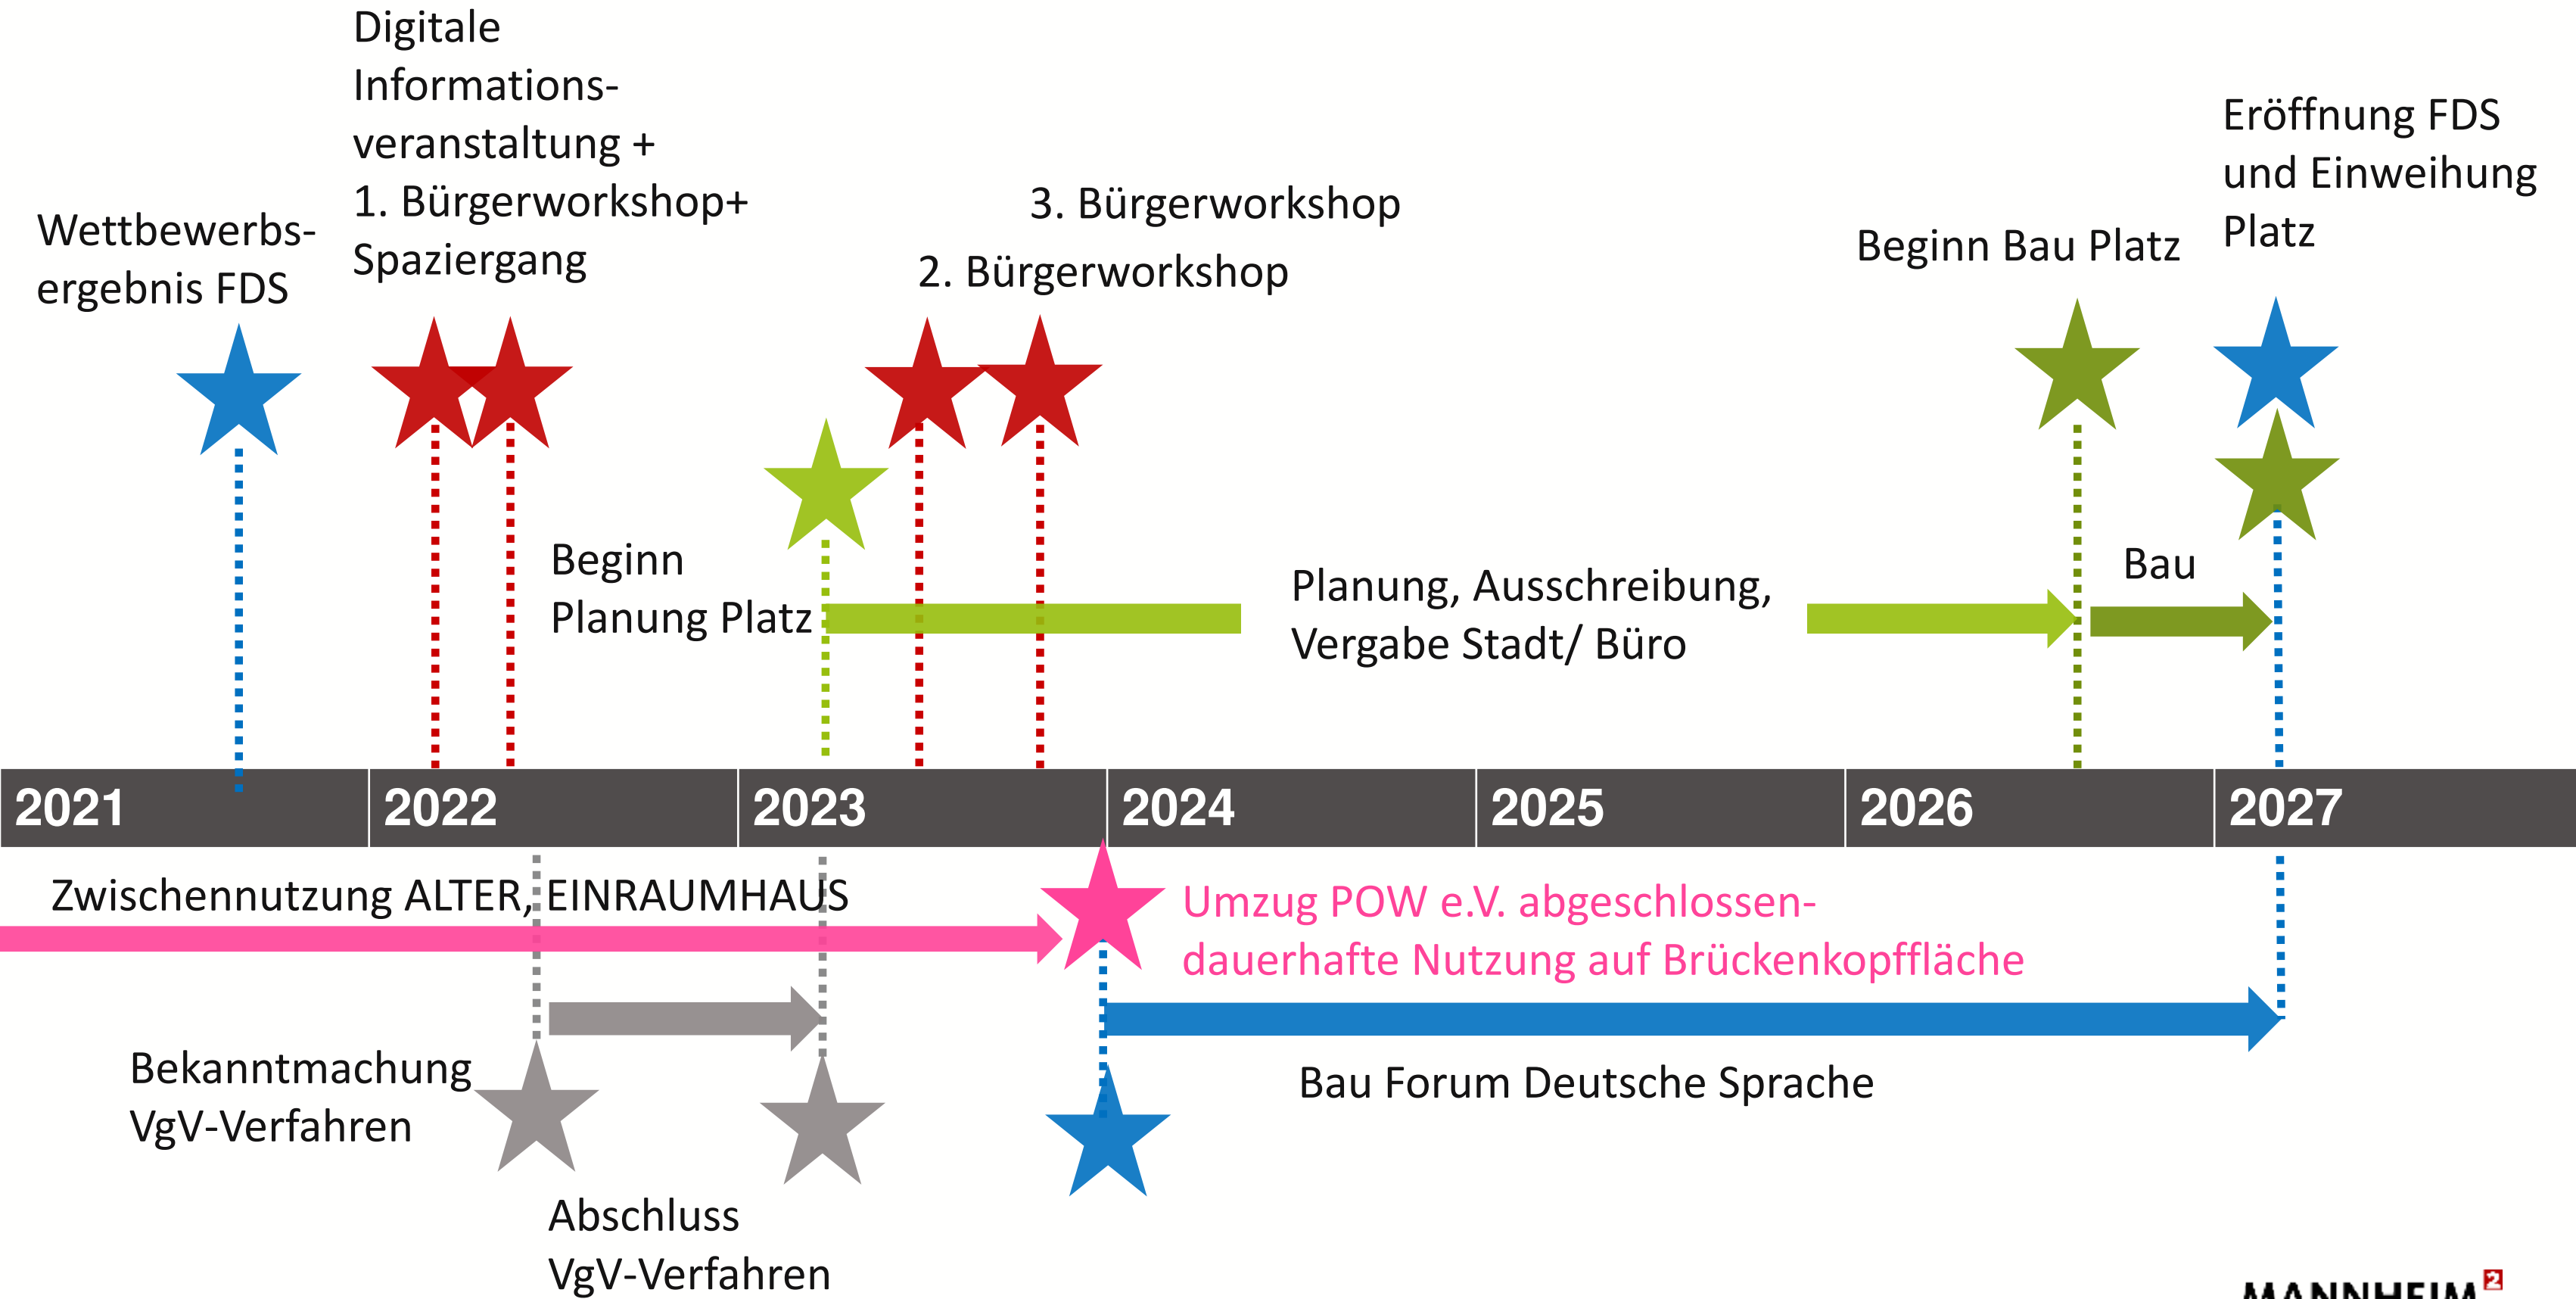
Digitale Informationsveranstaltung +
1. Bürgerworkshop+
Spaziergang

Wettbewerbsergebnis FDS

3. Bürgerworkshop

2. Bürgerworkshop

Beginn Bau Platz

Eröffnung FDS und Einweihung Platz

Beginn Planung Platz

Planung, Ausschreibung, Vergabe Stadt/ Büro

Bau

| 2021 | 2022 | 2023 | 2024 | 2025 | 2026 | 2027 |
|---|---|---|---|---|---|---|

Zwischennutzung ALTER, EINRAUMHAUS

Umzug POW e.V. abgeschlossendauerhafte Nutzung auf Brückenkopffläche

Bekanntmachung VgV-Verfahren

Bau Forum Deutsche Sprache

Abschluss VgV-Verfahren

MANNHEIM²